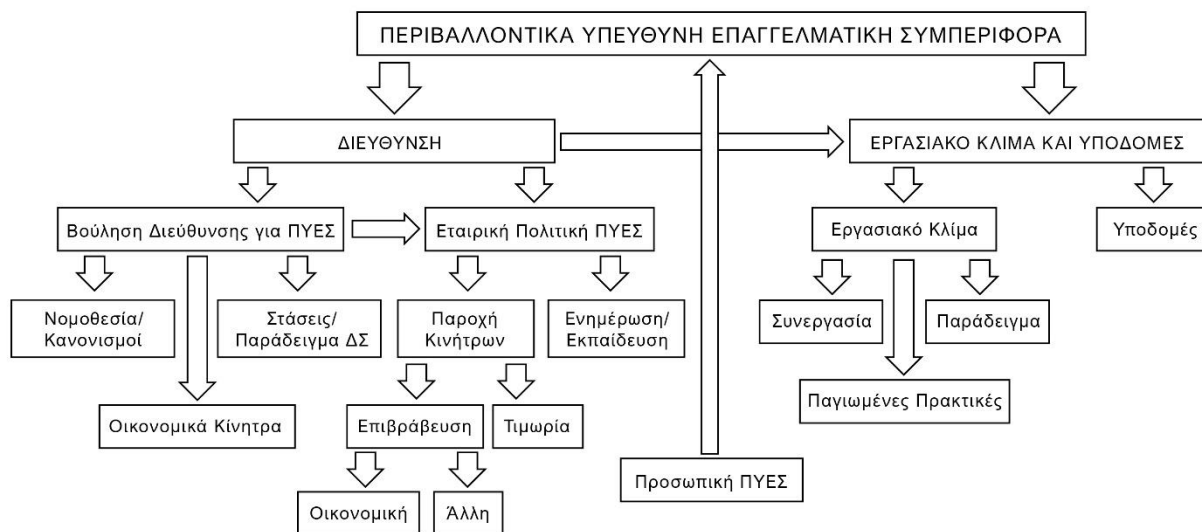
ΠΕΡΙΒΑΛΛΟΝΤΙΚΑ ΥΠΕΥΘΥΝΗ ΕΠΑΓΓΕΛΜΑΤΙΚΗ ΣΥΜΠΕΡΙΦΟΡΑ

ΔΙΕΥΘΥΝΣΗ

ΕΡΓΑΣΙΑΚΟ ΚΛΙΜΑ ΚΑΙ ΥΠΟΔΟΜΕΣ

Βούληση Διεύθυνσης για ΠΥΕΣ

Εταιρική Πολιτική ΠΥΕΣ

Εργασιακό Κλίμα

Υποδομές

Νομοθεσία/ Κανονισμοί

Στάσεις/ Παράδειγμα ΔΣ

Παροχή Κινήτρων

Ενημέρωση/ Εκπαίδευση

Συνεργασία

Παράδειγμα

Παγιωμένες Πρακτικές

Οικονομικά Κίνητρα

Επιβράβευση

Τιμωρία

Προσωπική ΠΥΕΣ

Οικονομική

Άλλη